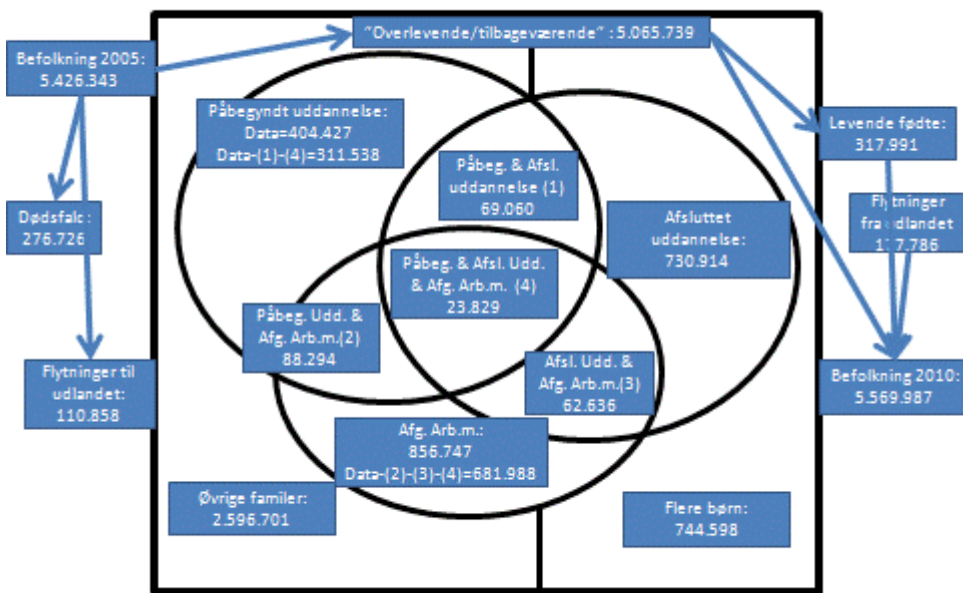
"Overlevende/tilbageværende" : 5.065.739

Befolkning 2005:
5.426.343

Dødsfald:
276.726

Flytninger til udlandet:
110.858

Påbegyndt uddannelse:
Data=404.427
Data-(1)-(4)=311.538

Påbeg. & Afsl. uddannelse (1)
69.060

Afsluttet uddannelse:
730.914

Påbeg. & Afsl. Udd. & Afg. Arb.m. (4)
23.829

Påbeg. Udd. & Afg. Arb.m.(2)
88.294

Afsl. Udd. & Afg. Arb.m.(3)
62.636

Afg. Arb.m.:
856.747
Data-(2)-(3)-(4)=681.988

Øvrige familer:
2.596.701

Flere børn:
744.598

Levende fødte:
317.991

Flytninger fra udlandet
1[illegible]7.786

Befolkning 2010:
5.569.987